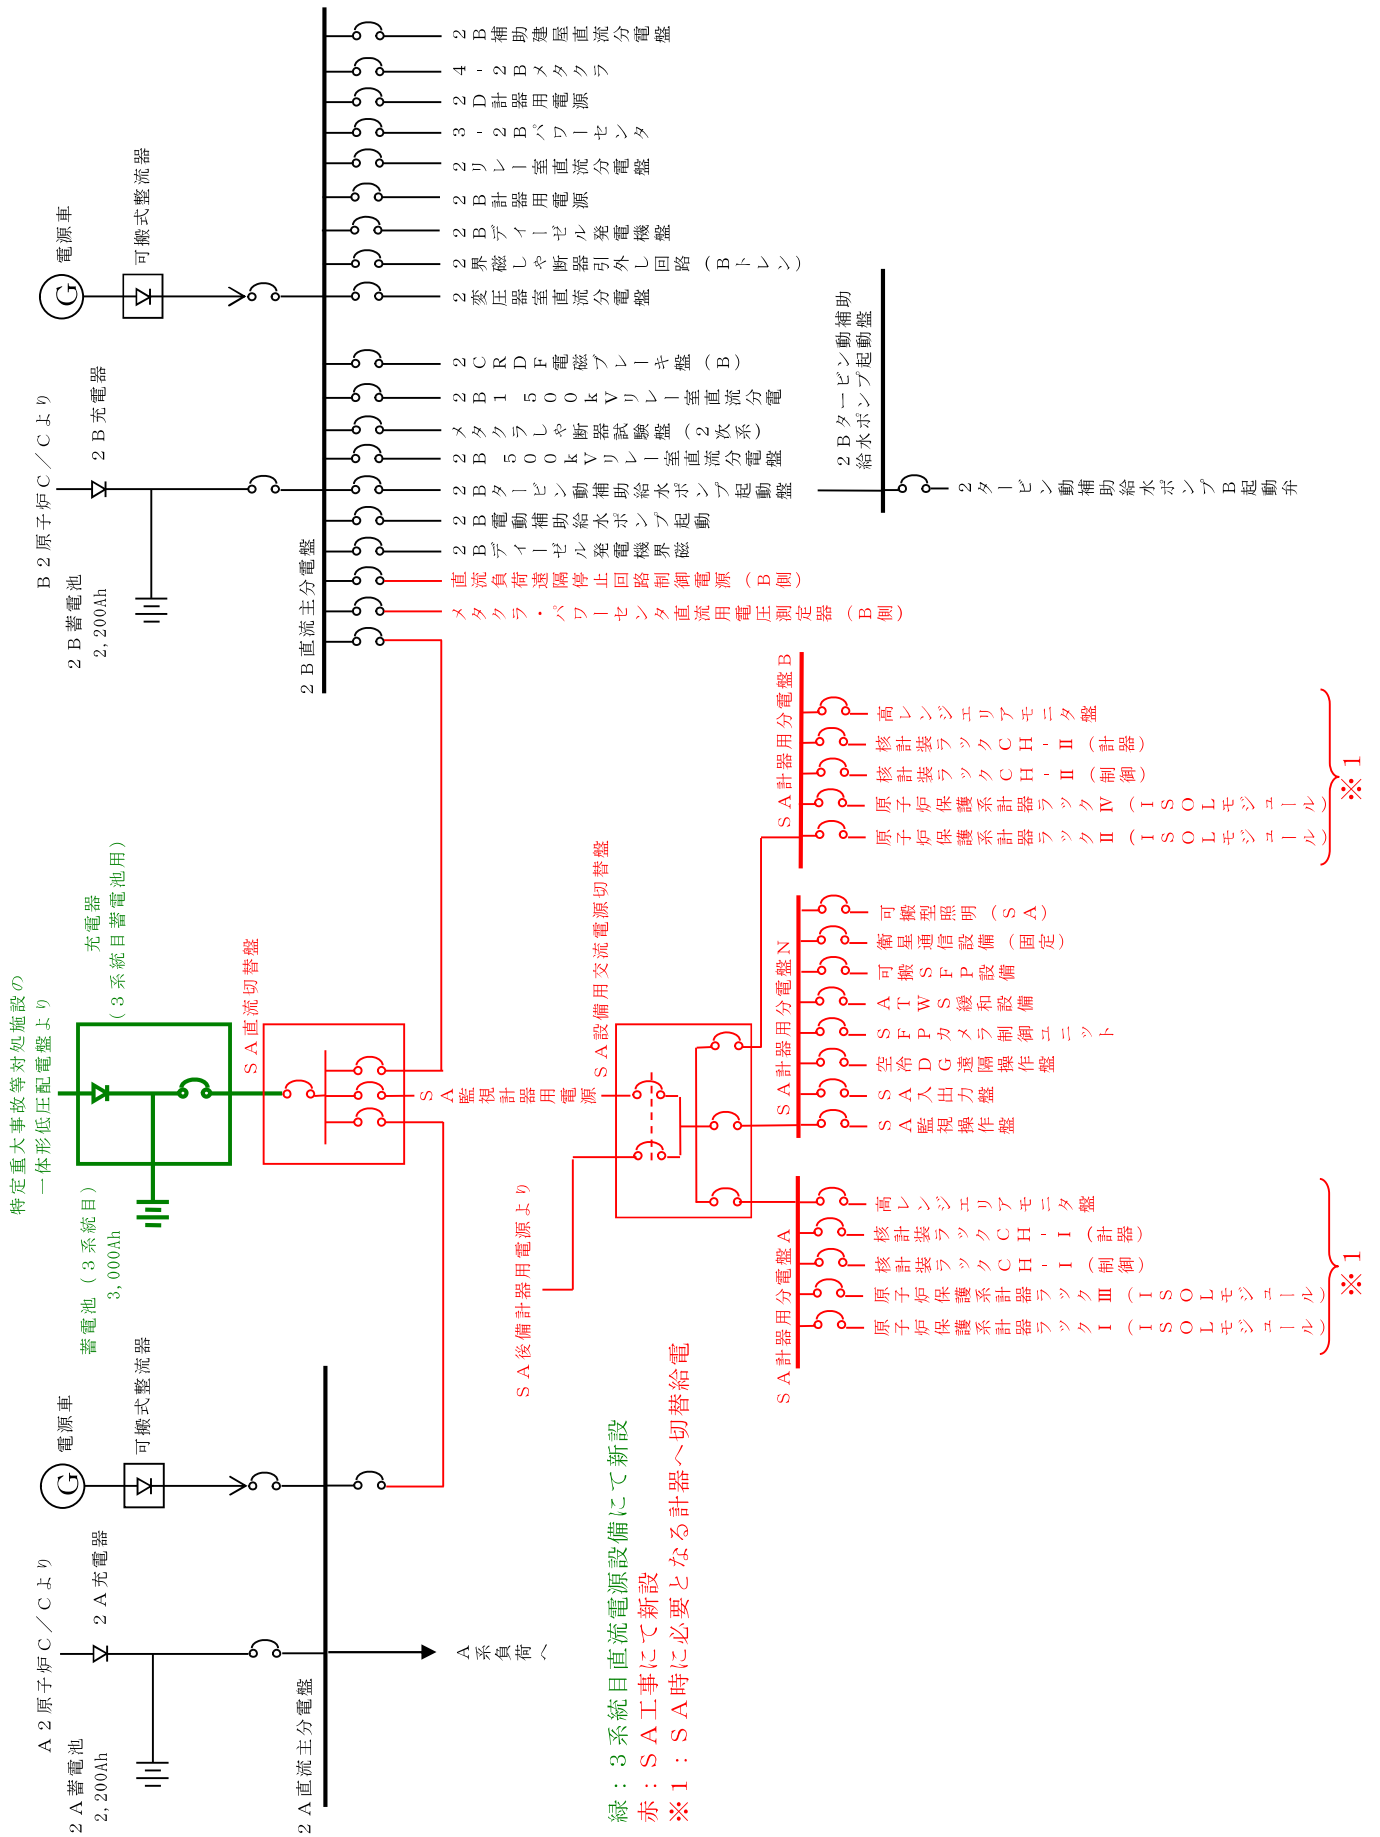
電源車
可搬式整流器
B２原子炉C／Cより
２B充電器
２B蓄電池
2,200Ah
２B直流主分電盤

２B補助建屋直流分電盤
４－２Bメタクラ
２D計器用電源
３－２Bパワーセンタ
２リレー室直流分電盤
２B計器用電源
２Bディーゼル発電機盤
２界磁しゃ断器引外し回路（Bトレン）
２変圧器室直流分電盤
２CRDF電磁ブレーキ盤（B）
２B １５００kVリレー室直流分電
２メタクラしゃ断器試験盤（２次系）
２B ５００kVリレー室直流分電盤
２Bタービン動補助給水ポンプ起動盤
２B電動補助給水ポンプ起動
２Bディーゼル発電機界磁
直流負荷遮隔停止回路制御電源（B側）
メタクラ・パワーセンタ直流用電圧測定器（B側）

２Bタービン動補助給水ポンプ起動盤
２タービン動補助給水ポンプB起動弁

特定重大事故等対処施設の一体形低圧配電盤より
充電器（３系統目蓄電池用）
蓄電池（３系統目）
3,000Ah
SA直流切替盤
SA監視計器用電源
SA設備用交流電源切替盤
SA後備計器用電源より

SA計器用分電盤B
高レンジエリアモニタ盤
核計装ラックCH－Ⅱ（計器）
核計装ラックCH－Ⅱ（制御）
原子炉保護系計器ラックⅣ（ISOLモジュール）
原子炉保護系計器ラックⅡ（ISOLモジュール）
※１

SA計器用分電盤N
可搬型照明（SA）
衛星通信設備（固定）
可搬SFP設備
SA TWS緩和設備
SFPカメラ制御ユニット
空冷DG遠隔操作盤
SA入出力盤
SA監視操作盤

SA計器用分電盤A
高レンジエリアモニタ盤
核計装ラックCH－Ⅰ（計器）
核計装ラックCH－Ⅰ（制御）
原子炉保護系計器ラックⅢ（ISOLモジュール）
原子炉保護系計器ラックⅠ（ISOLモジュール）
※１

電源車
可搬式整流器
A２原子炉C／Cより
２A充電器
２A蓄電池
2,200Ah
２A直流主分電盤
A系負荷へ

緑：３系統目直流電源設備にて新設
赤：SA工事にて新設
※１：SA時に必要となる計器へ切替給電